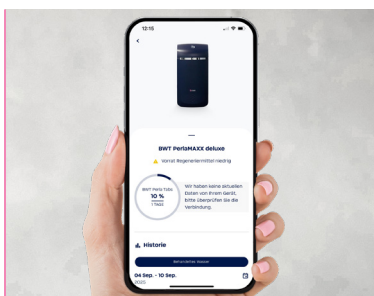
12:15

BWT PerlaMAXX deluxe

Vorrat Regeneriermittel niedrig

BWT Perla Tabs
10 %
1 Tage

Wir haben keine aktuellen Daten von Ihrem Gerät. Bitte überprüfen Sie die Verbindung.

Historie

Behandeltes Wasser

04 Sep. - 10 Sep.
2025